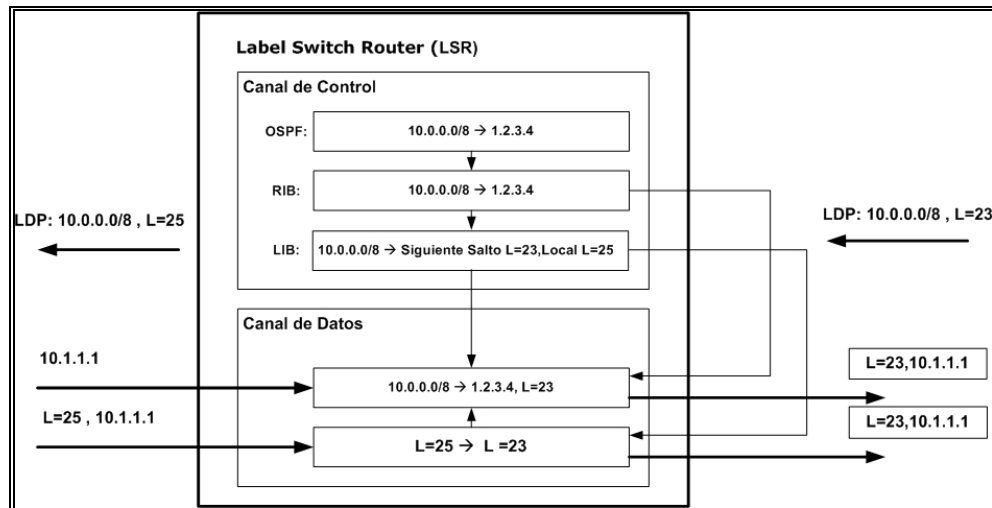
Label Switch Router (LSR)

Canal de Control

OSPF: 10.0.0.0/8 → 1.2.3.4

RIB: 10.0.0.0/8 → 1.2.3.4

LIB: 10.0.0.0/8 → Siguiente Salto L=23,Local L=25

LDP: 10.0.0.0/8 , L=25

LDP: 10.0.0.0/8 , L=23

Canal de Datos

10.1.1.1

10.0.0.0/8 → 1.2.3.4, L=23

L=23,10.1.1.1

L=25 , 10.1.1.1

L=25 → L =23

L=23,10.1.1.1